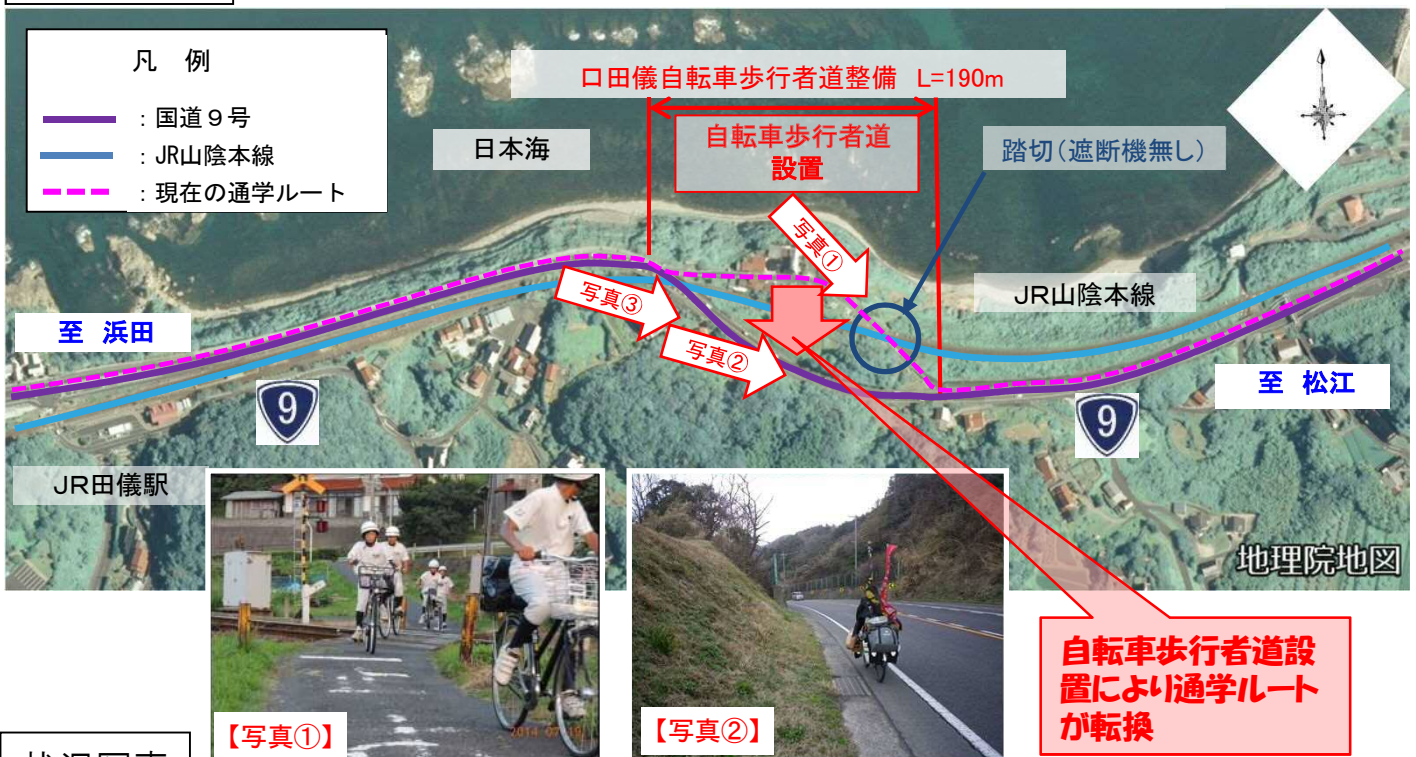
凡 例

：国道９号

：JR山陰本線

：現在の通学ルート

口田儀自転車歩行者道整備 L=190m

日本海

自転車歩行者道
設置

踏切（遮断機無し）

写真①

写真③

写真②

JR山陰本線

至 浜田

9

至 松江

9

JR田儀駅

地理院地図

【写真①】

2014 07 10

【写真②】

自転車歩行者道設置により通学ルートが転換

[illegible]